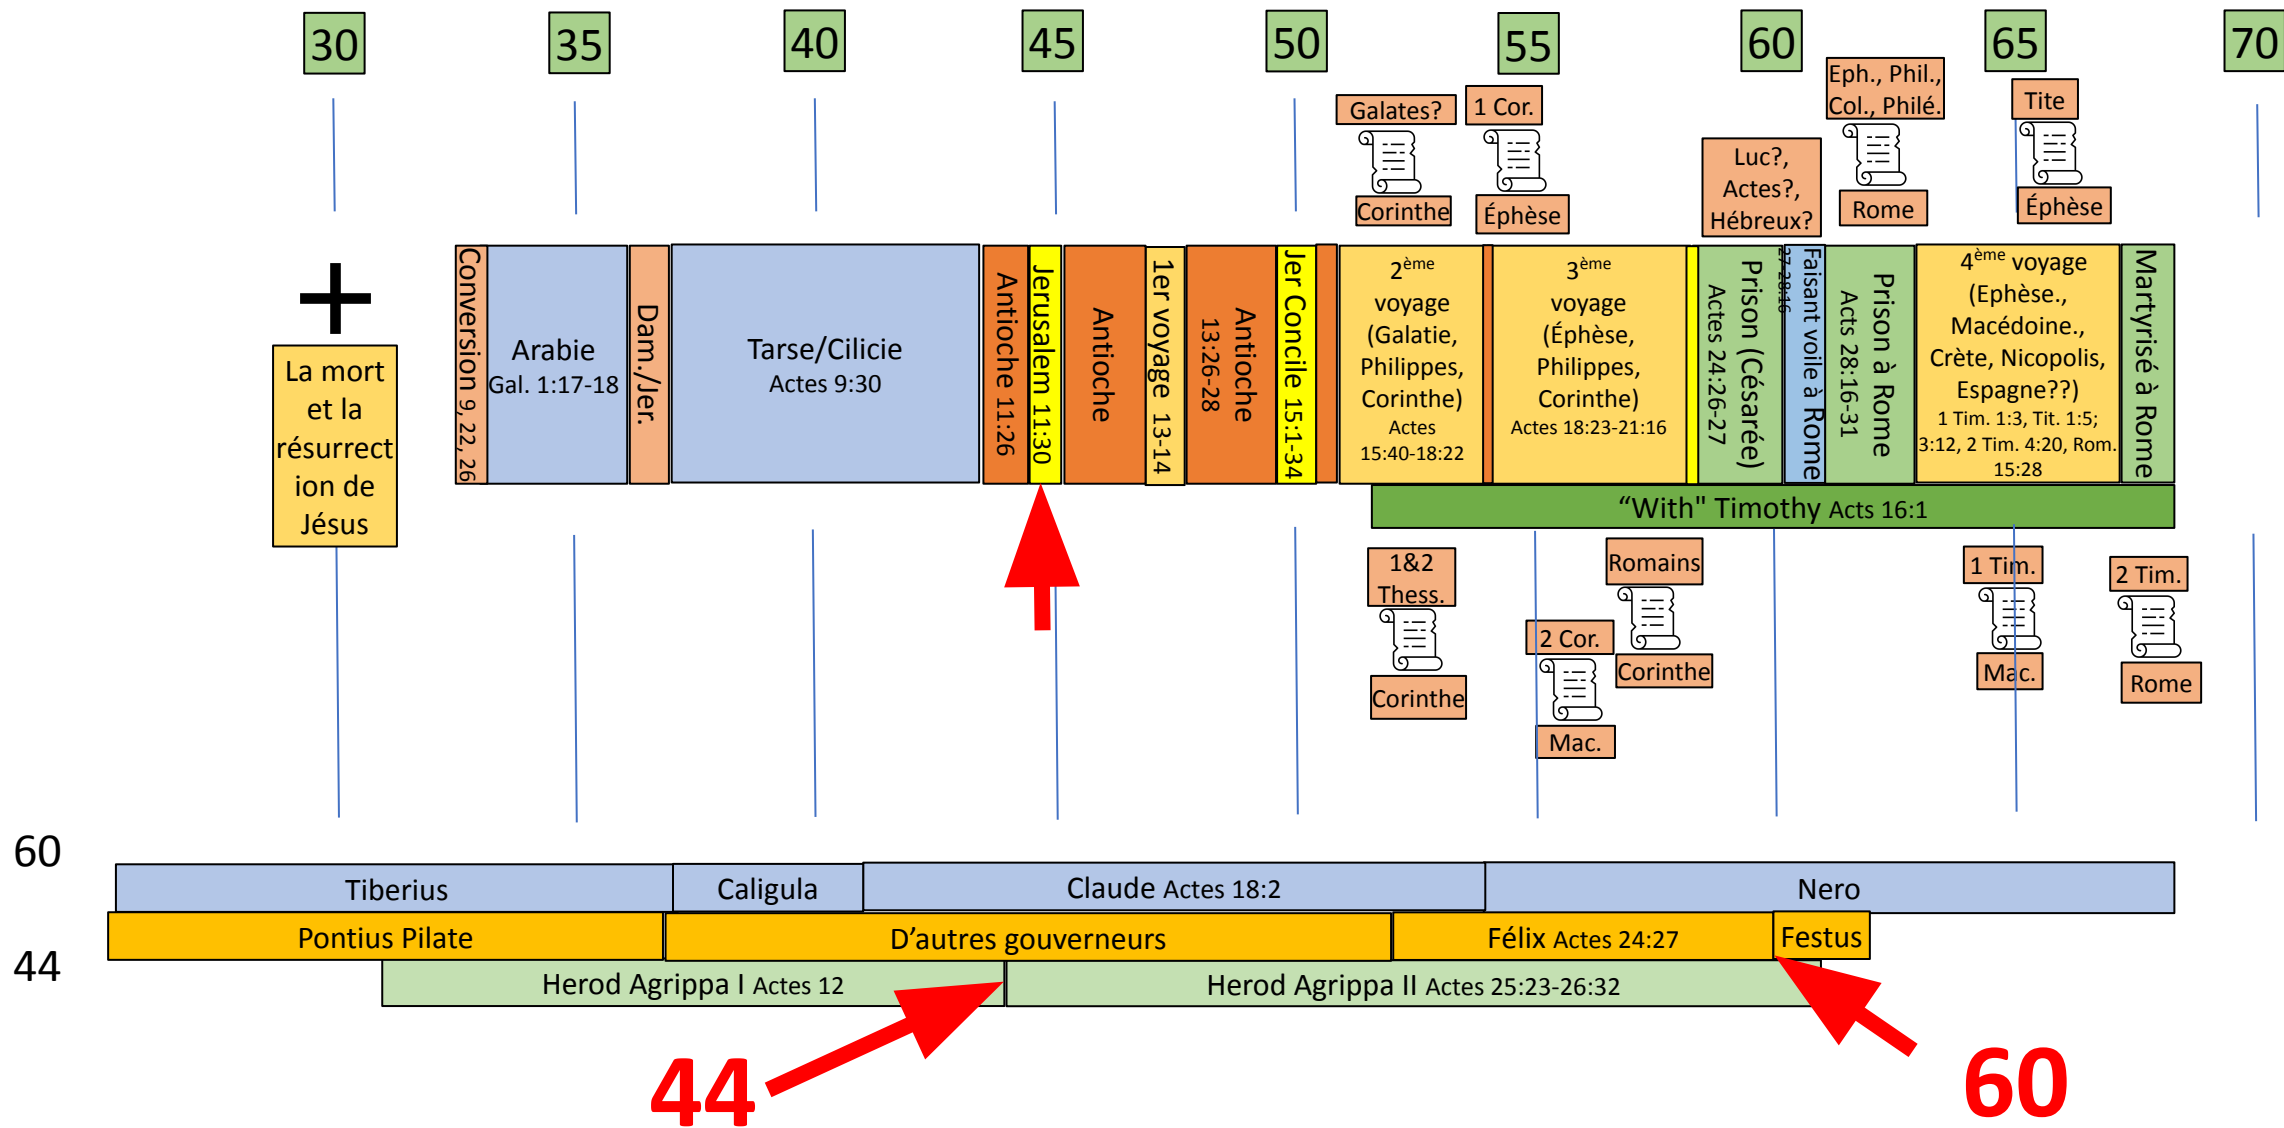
30
35
40
45
50
55
60
65
70

Galates?
Corinthe
1 Cor.
Éphèse
Luc?, Actes?, Hébreux?
Eph., Phil., Col., Philé.
Rome
Tite
Éphèse

La mort et la résurrection de Jésus

Conversion 9, 22, 26
Arabie Gal. 1:17-18
Dam./Jer.
Tarse/Cilicie Actes 9:30
Antioche 11:26
Jerusalem 11:30
Antioche
1er voyage 13-14
Antioche 13:26-28
Jer Concile 15:1-34
$2^{ème}$ voyage (Galatie, Philippes, Corinthe) Actes 15:40-18:22
$3^{ème}$ voyage (Éphèse, Philippes, Corinthe) Actes 18:23-21:16
Prison (Césarée) Actes 24:26-27
Faisant voile à Rome 27-28:16
Prison à Rome Acts 28:16-31
$4^{ème}$ voyage (Ephèse., Macédoine., Crète, Nicopolis, Espagne??) 1 Tim. 1:3, Tit. 1:5; 3:12, 2 Tim. 4:20, Rom. 15:28
Martyrisé à Rome

“With" Timothy Acts 16:1

1&2 Thess.
Corinthe
2 Cor.
Mac.
Romains
Corinthe
1 Tim.
Mac.
2 Tim.
Rome

60
44

Tiberius
Caligula
Claude Actes 18:2
Nero
Pontius Pilate
D’autres gouverneurs
Félix Actes 24:27
Festus
Herod Agrippa I Actes 12
Herod Agrippa II Actes 25:23-26:32

44
60